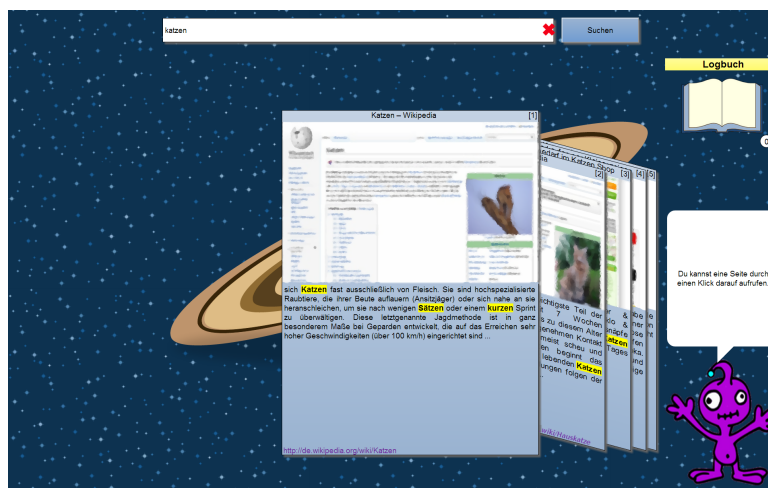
katzen

Suchen

Logbuch

Katzen – Wikipedia [1]

Katzen

sich Katzen fast ausschließlich von Fleisch. Sie sind hochspezialisierte Raubtiere, die ihrer Beute auflauern (Ansitzjäger) oder sich nahe an sie heranschleichen, um sie nach wenigen Sätzen oder einem kurzen Sprint zu überwältigen. Diese letztgenannte Jagdmethode ist in ganz besonderem Maße bei Geparden entwickelt, die auf das Erreichen sehr hoher Geschwindigkeiten (über 100 km/h) eingerichtet sind ...

http://de.wikipedia.org/wiki/Katzen

[2] [3] [4] [5]

Katzen

wiki/Hauskatze

Du kannst eine Seite durch einen Klick darauf aufrufen.